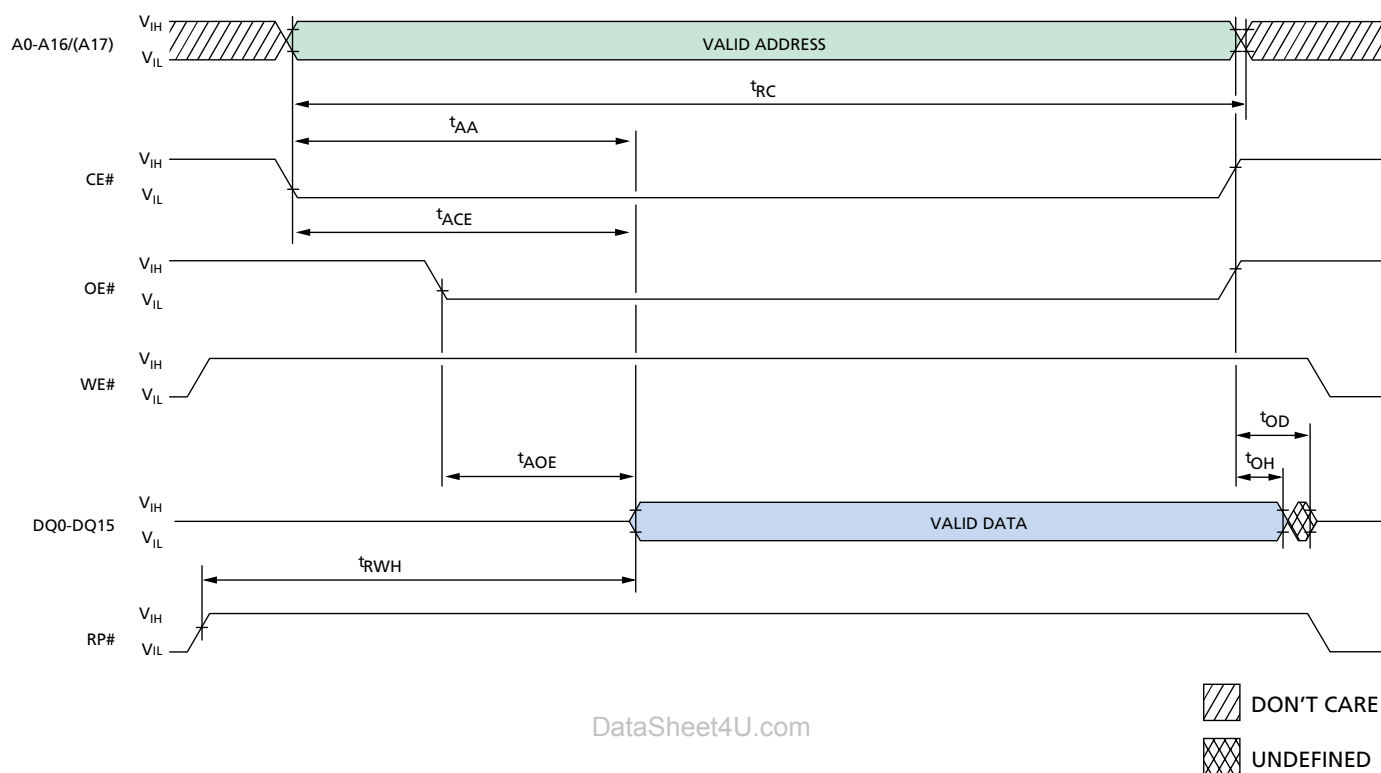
A0-A16/(A17) $V_{IH}$ $V_{IL}$ VALID ADDRESS

$t_{RC}$

$t_{AA}$

CE# $V_{IH}$ $V_{IL}$

$t_{ACE}$

OE# $V_{IH}$ $V_{IL}$

WE# $V_{IH}$ $V_{IL}$

$t_{OD}$

$t_{AOE}$

$t_{OH}$

DQ0-DQ15 $V_{IH}$ $V_{IL}$ VALID DATA

$t_{RWH}$

RP# $V_{IH}$ $V_{IL}$

DON'T CARE

DataSheet4U.com

UNDEFINED